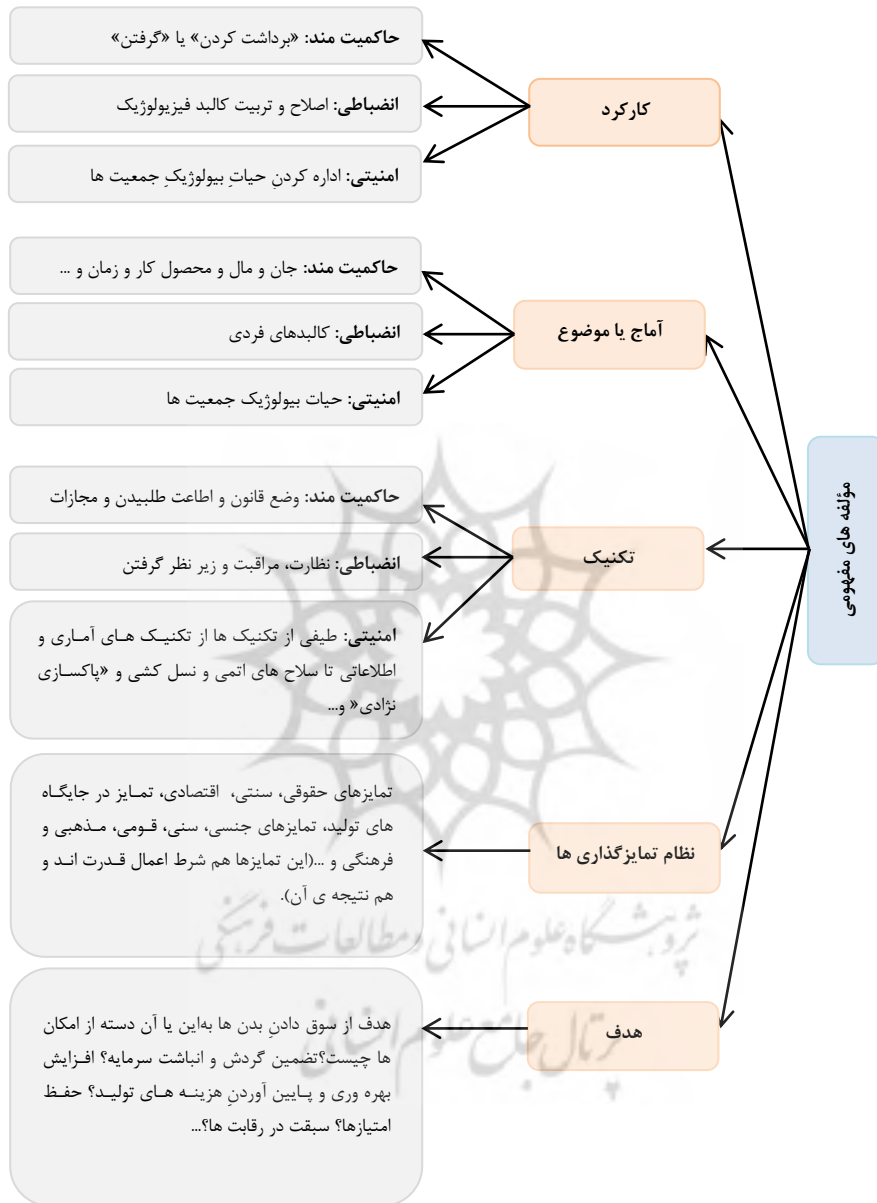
مؤلفه های مفهومی

کارکرد

حاکمیت مند: «برداشت کردن» یا «گرفتن»

انضباطی: اصلاح و تربیت کالبد فیزیولوژیک

امنیتی: اداره کردنِ حیاتِ بیولوژیکِ جمعیت ها

آماج یا موضوع

حاکمیت مند: جان و مال و محصول کار و زمان و ...

انضباطی: کالبدهای فردی

امنیتی: حیات بیولوژیک جمعیت ها

تکنیک

حاکمیت مند: وضع قانون و اطاعت طلبیدن و مجازات

انضباطی: نظارت، مراقبت و زیر نظر گرفتن

امنیتی: طیفی از تکنیک ها از تکنیک های آماری و اطلاعاتی تا سلاح های اتمی و نسل کشی و «پاکسازی نژادی« و...

نظام تمایزگذاری ها

تمایزهای حقوقی، سنتی، اقتصادی، تمایز در جایگاه های تولید، تمایزهای جنسی، سنی، قومی، مذهبی و فرهنگی و ...(این تمایزها هم شرط اعمال قدرت اند و هم نتیجه ی آن).

هدف

هدف از سوق دادنِ بدن ها به این یا آن دسته از امکان ها چیست؟تضمین گردش و انباشت سرمایه؟ افزایش بهره وری و پایین آوردنِ هزینه های تولید؟ حفظ امتیازها؟ سبقت در رقابت ها؟...

پژوهشگاه علوم انسانی و مطالعات فرهنگی
پرتال جامع علوم انسانی